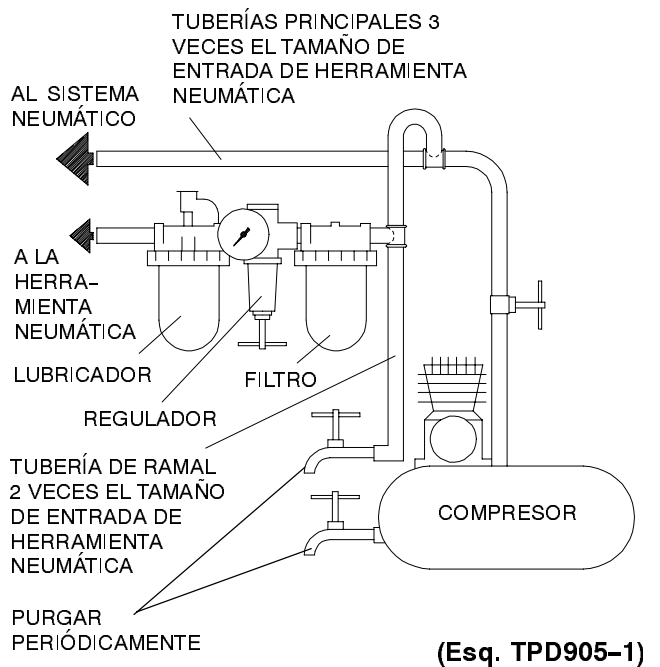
TUBERÍAS PRINCIPALES 3 VECES EL TAMAÑO DE ENTRADA DE HERRAMIENTA NEUMÁTICA

AL SISTEMA NEUMÁTICO

A LA HERRAMIENTA NEUMÁTICA

LUBRICADOR

FILTRO

REGULADOR

TUBERÍA DE RAMAL 2 VECES EL TAMAÑO DE ENTRADA DE HERRAMIENTA NEUMÁTICA

COMPRESOR

PURGAR PERIÓDICAMENTE

(Esq. TPD905–1)